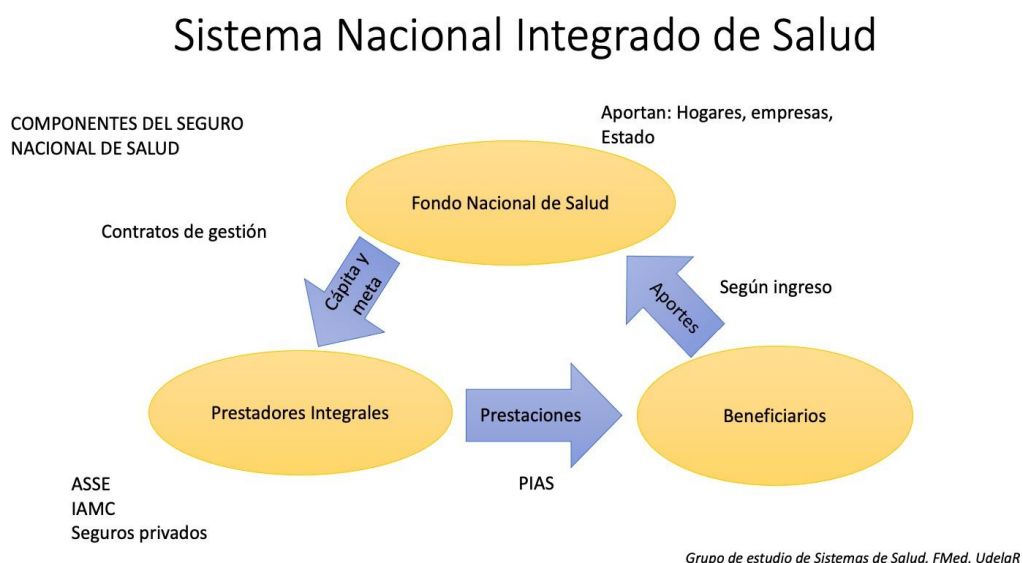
Sistema Nacional Integrado de Salud

COMPONENTES DEL SEGURO NACIONAL DE SALUD

Aportan: Hogares, empresas, Estado

Fondo Nacional de Salud

Contratos de gestión

Cápita y meta

Aportes

Según ingreso

Prestadores Integrales

Prestaciones

Beneficiarios

ASSE
IAMC
Seguros privados

PIAS

Grupo de estudio de Sistemas de Salud. FMed. UdelaR